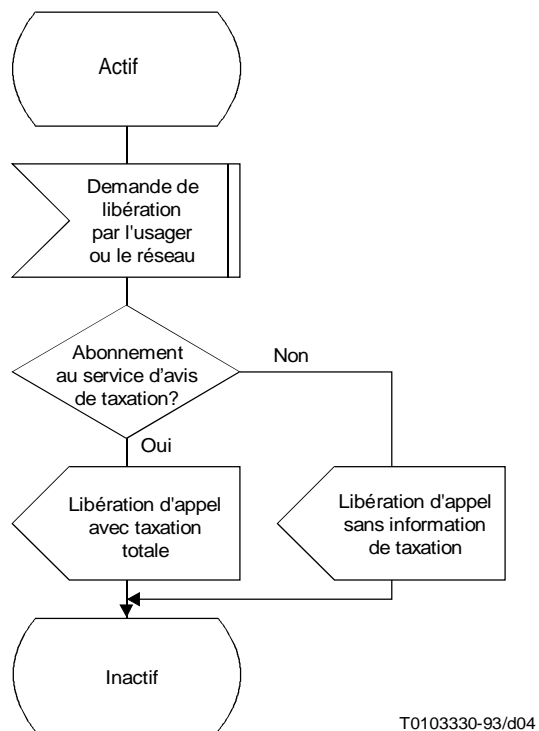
Actif

Demande de libération par l'usager ou le réseau

Abonnement au service d'avis de taxation?

Non

Oui

Libération d'appel avec taxation totale

Libération d'appel sans information de taxation

Inactif

T0103330-93/d04